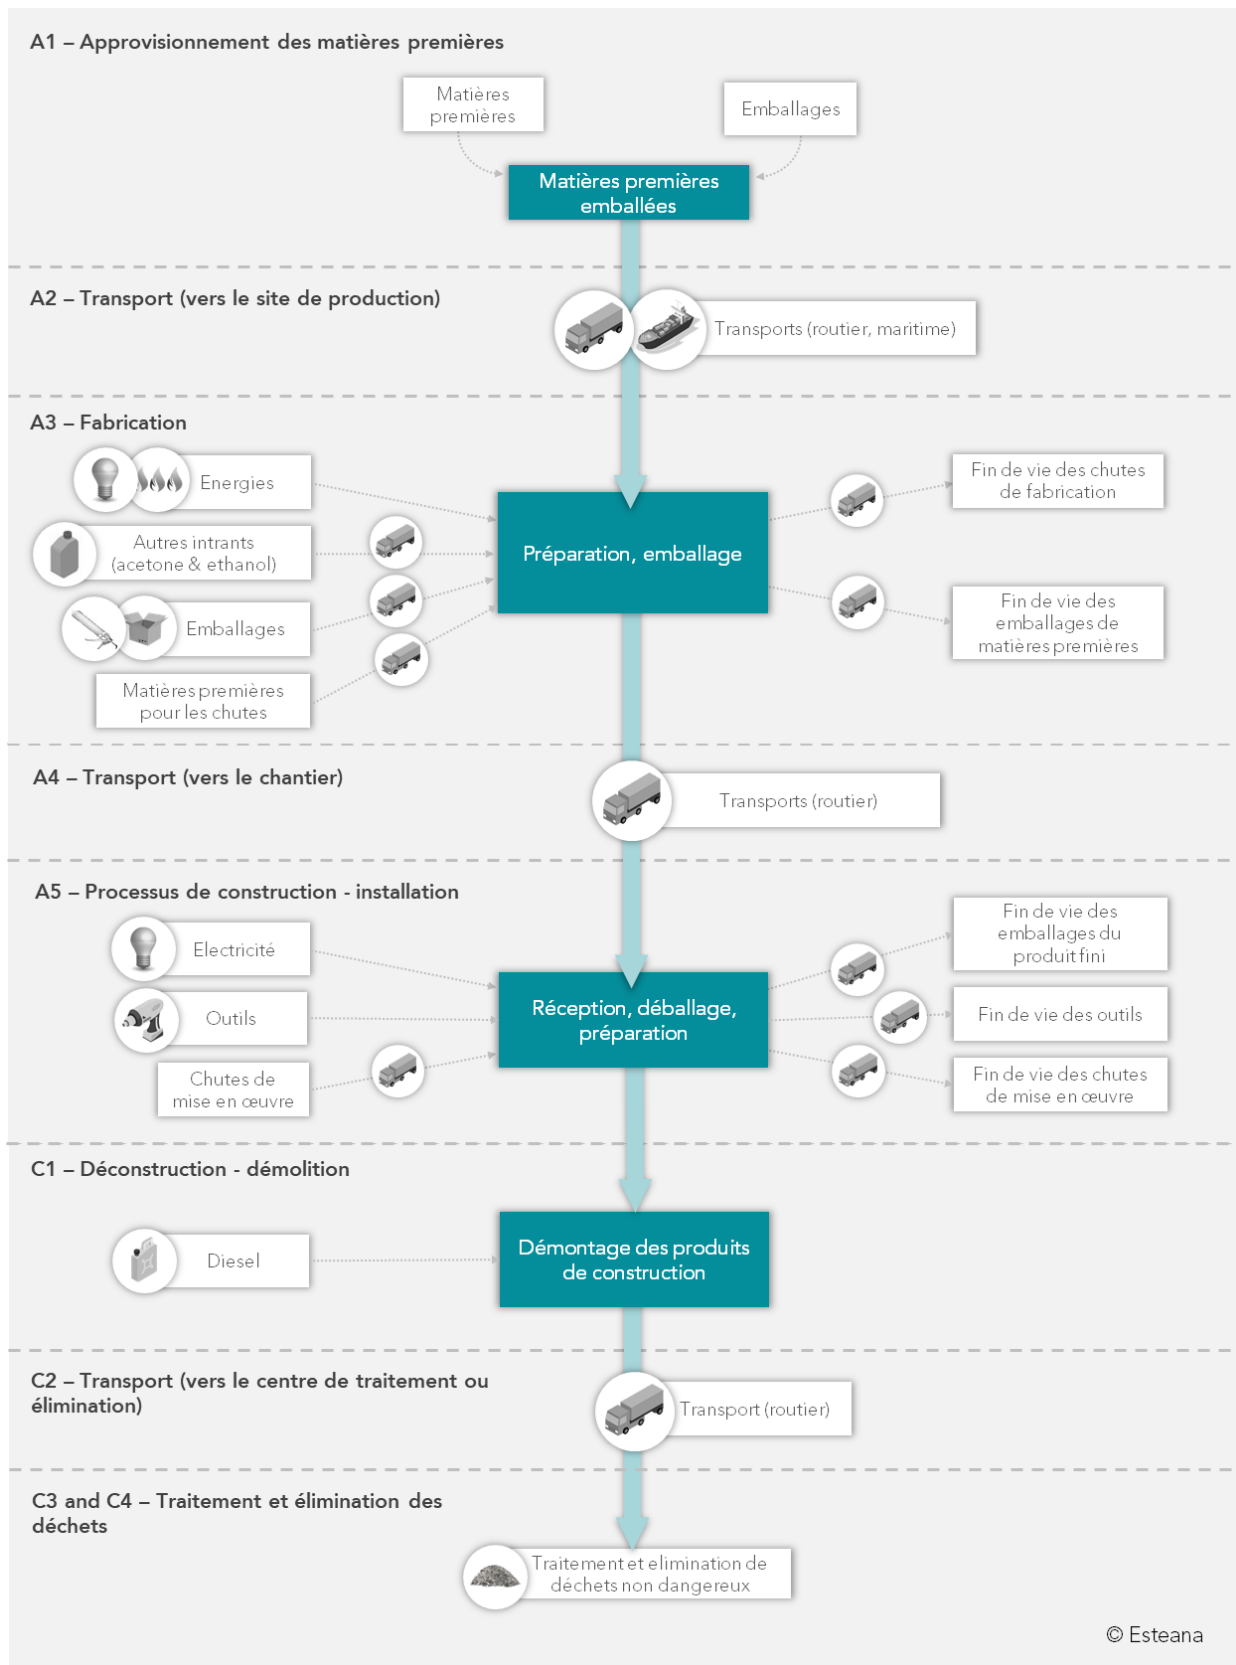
A1 – Approvisionnement des matières premières

Matières premières

Emballages

Matières premières emballées

A2 – Transport (vers le site de production)

Transports (routier, maritime)

A3 – Fabrication

Energies

Autres intrants (acetone & ethanol)

Emballages

Matières premières pour les chutes

Préparation, emballage

Fin de vie des chutes de fabrication

Fin de vie des emballages de matières premières

A4 – Transport (vers le chantier)

Transports (routier)

A5 – Processus de construction - installation

Electricité

Outils

Chutes de mise en œuvre

Réception, déballage, préparation

Fin de vie des emballages du produit fini

Fin de vie des outils

Fin de vie des chutes de mise en œuvre

C1 – Déconstruction - démolition

Diesel

Démontage des produits de construction

C2 – Transport (vers le centre de traitement ou élimination)

Transport (routier)

C3 and C4 – Traitement et élimination des déchets

Traitement et elimination de déchets non dangereux

© Esteana